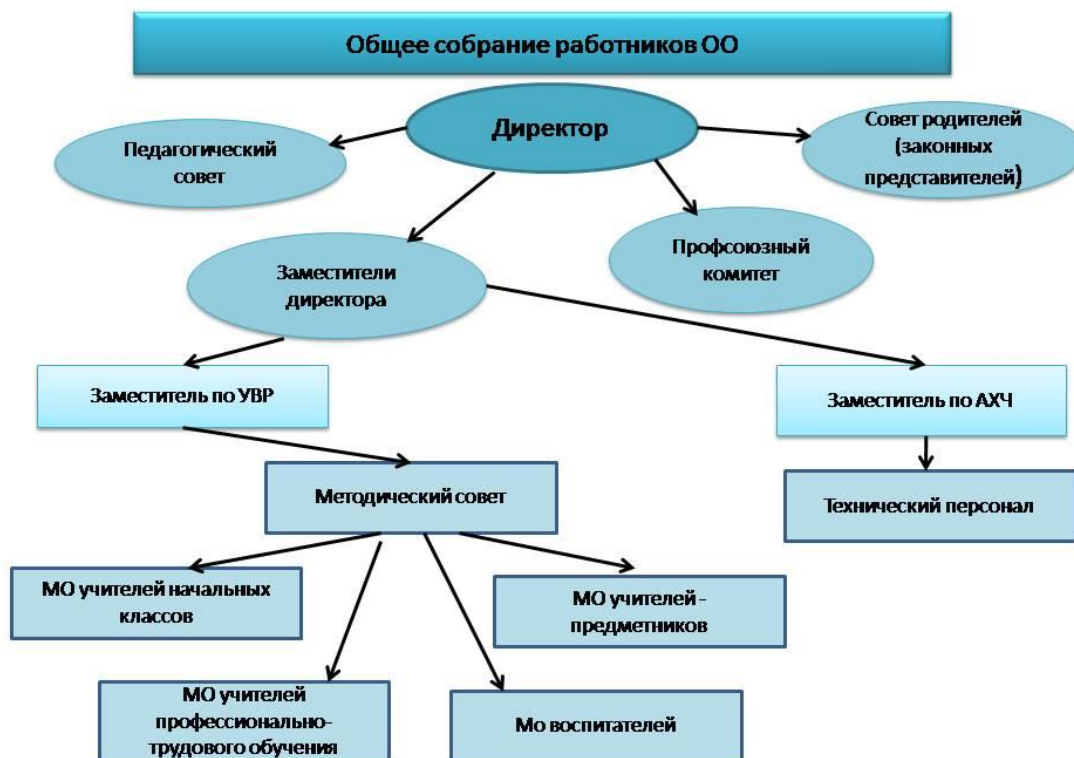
Общее собрание работников ОО

Директор

Педагогический совет

Совет родителей (законных представителей)

Заместители директора

Профсоюзный комитет

Заместитель по УВР

Заместитель по АХЧ

Методический совет

Технический персонал

МО учителей начальных классов

МО учителей - предметников

МО учителей профессионально-трудового обучения

Мо воспитателей